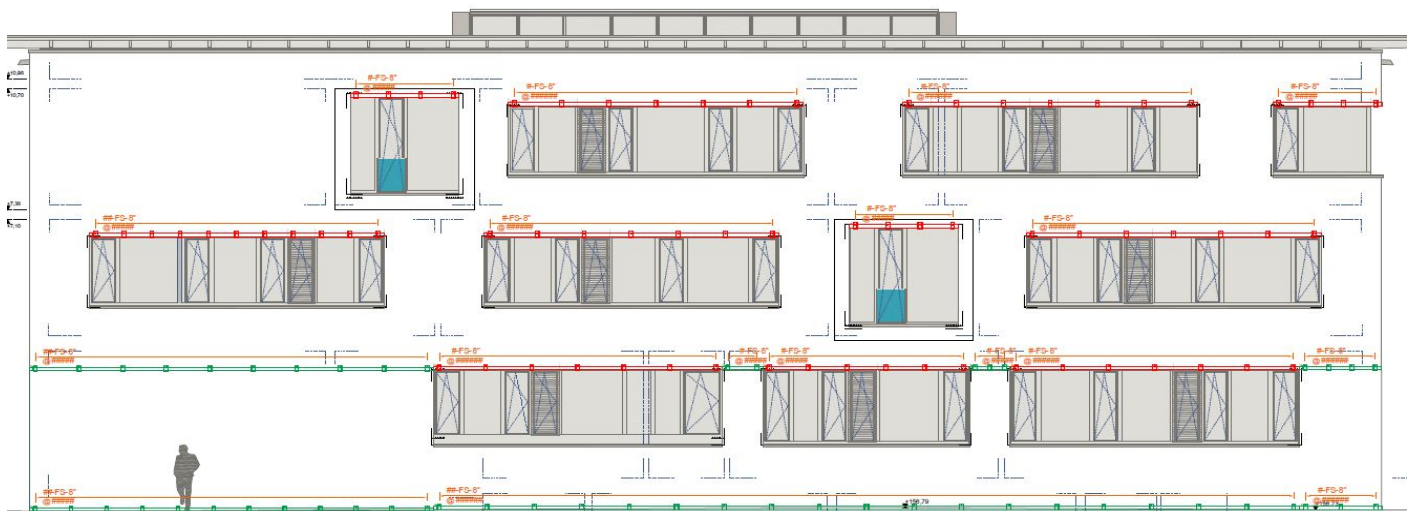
10,95
10,70
#-FS-8"
@ ######
#-FS-8"
@ ######
#-FS-8"
@ ######
#-FS-8"
@ ######
7,35
7,10
#-FS-8"
@ ######
#-FS-8"
@ ######
#-FS-8"
@ ######
#-FS-8"
@ ######
##-FS-8"
@ ######
##-FS-8"
@ ######
#-FS-8"
@ ######
#-FS-8"
@ ######
#-FS-8"
@ ######
#-FS-8"
@ ######
#-FS-8"
@ ######
##-FS-8"
@ ######
##-FS-8"
@ ######
+158,79
#-FS-8"
@ ######